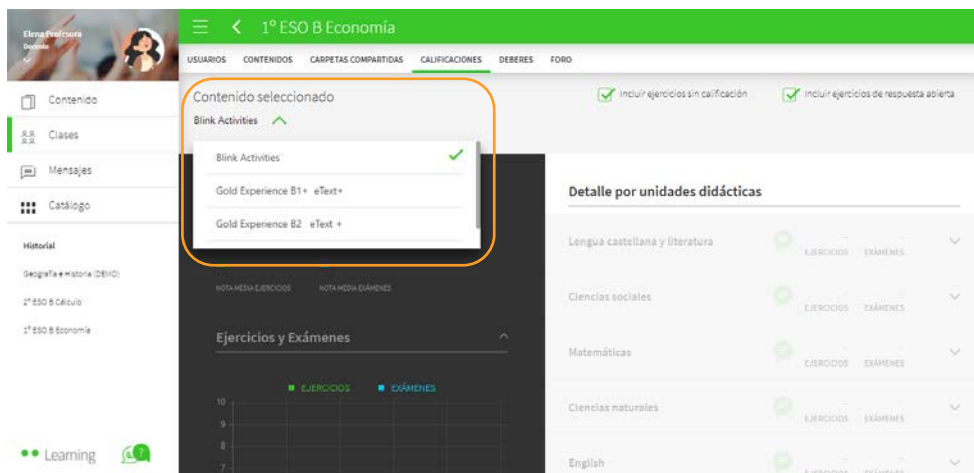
Elena Profesora
Docente

1º ESO B Economía

USUARIOS CONTENIDOS CARPETAS COMPARTIDAS CALIFICACIONES DEBERES FORO

Contenido
Clases
Mensajes
Catálogo

Historial
Geografía e Historia (DEMO)
2º ESO B Cálculo
1º ESO B Economía

Learning

Contenido seleccionado
Blink Activities

Blink Activities
Gold Experience B1+ eText+
Gold Experience B2 eText +

Incluir ejercicios sin calificación
Incluir ejercicios de respuesta abierta

NOTA MEDIA EJERCICIOS NOTA MEDIA EXÁMENES

Ejercicios y Exámenes

EJERCICIOS EXÁMENES

10
9
8
7

Detalle por unidades didácticas

Lengua castellana y literatura EJERCICIOS EXÁMENES
Ciencias sociales EJERCICIOS EXÁMENES
Matemáticas EJERCICIOS EXÁMENES
Ciencias naturales EJERCICIOS EXÁMENES
English